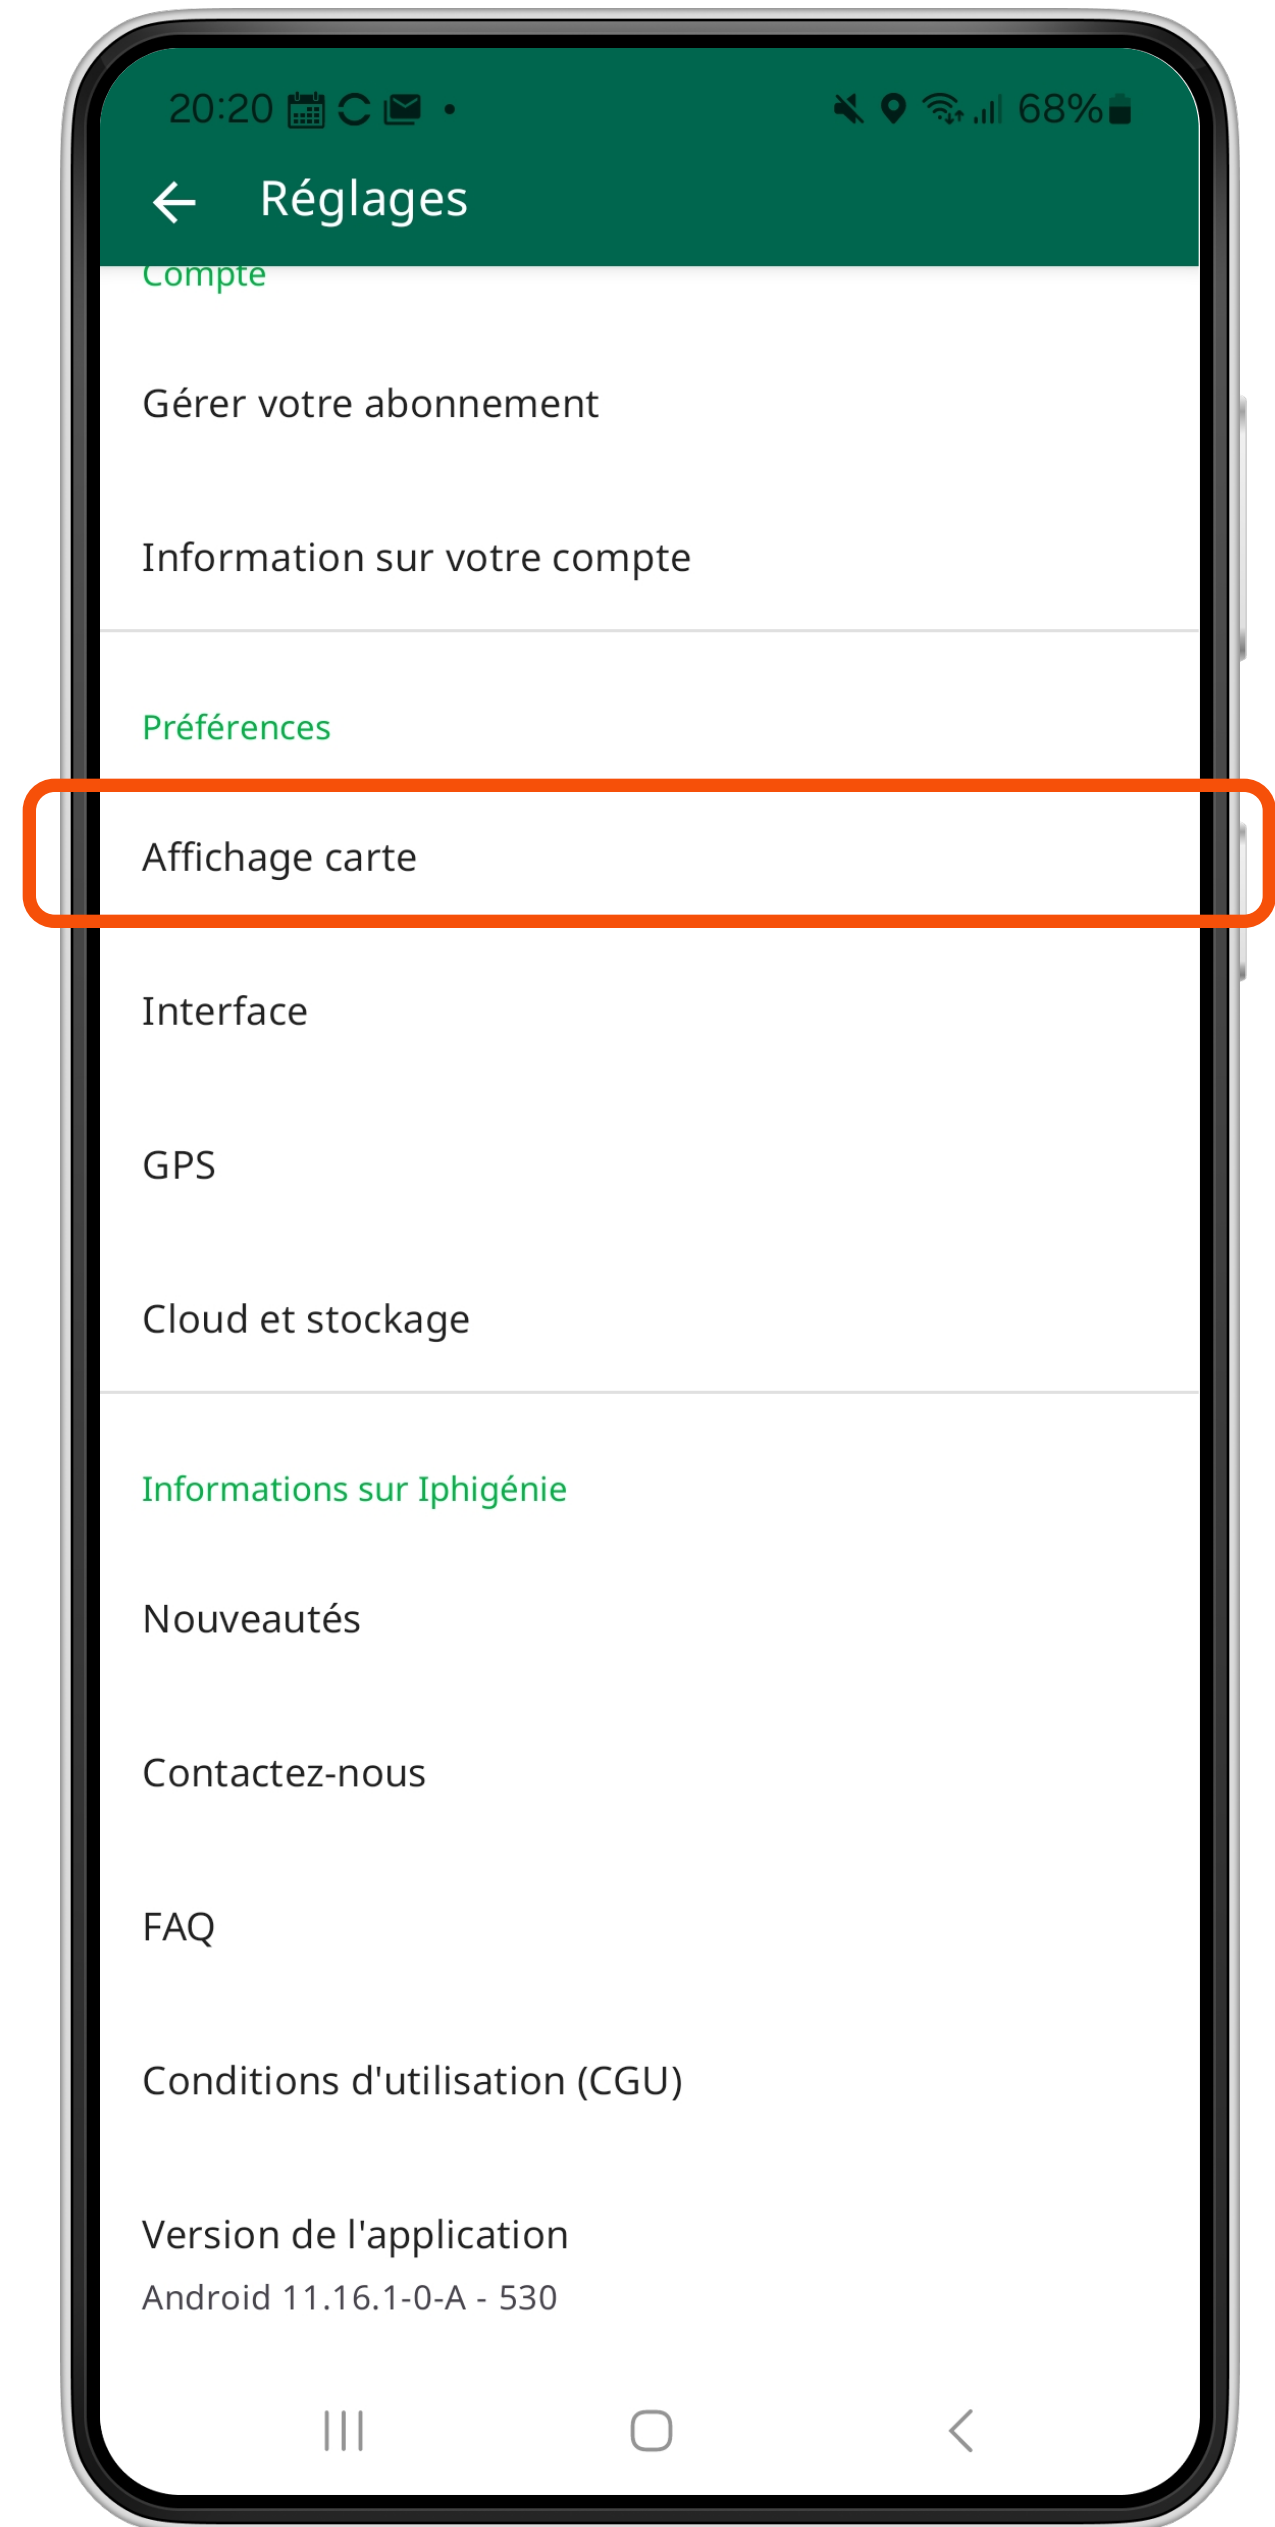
20:20 68%

Réglages

Compte

Gérer votre abonnement

Information sur votre compte

Préférences

Affichage carte

Interface

GPS

Cloud et stockage

Informations sur Iphigénie

Nouveautés

Contactez-nous

FAQ

Conditions d'utilisation (CGU)

Version de l'application
Android 11.16.1-0-A - 530